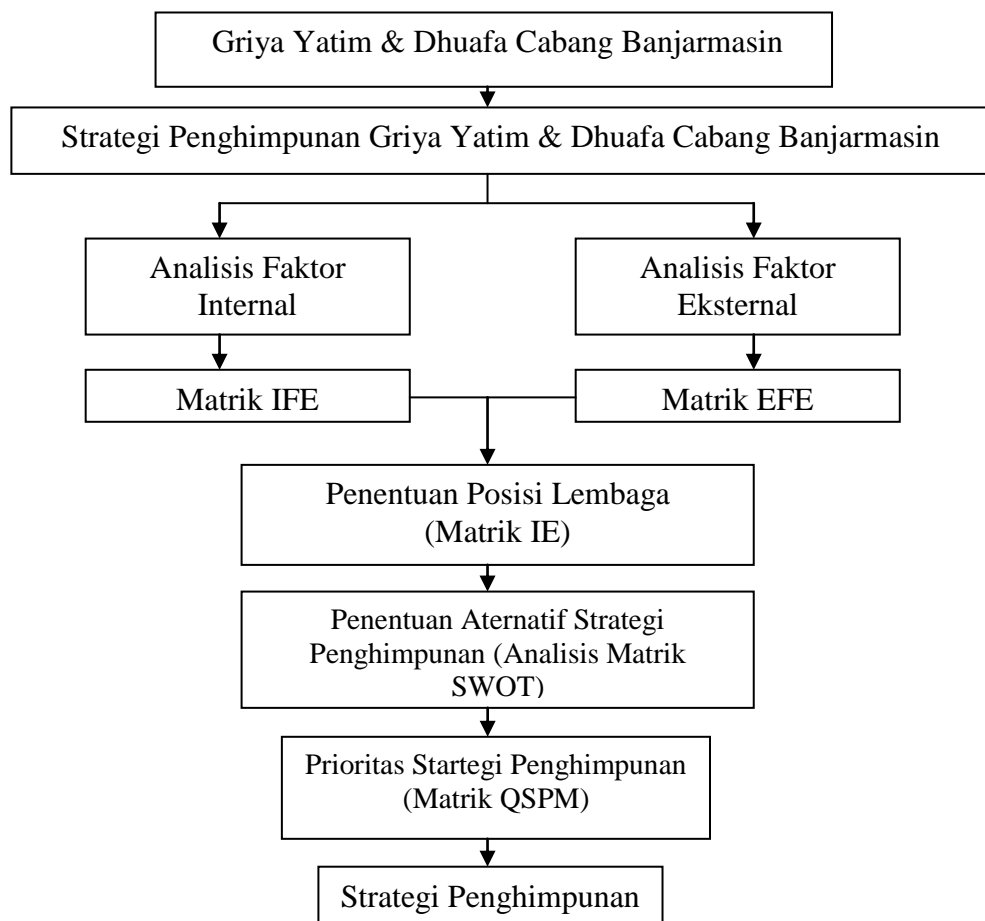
Griya Yatim & Dhuafa Cabang Banjarmasin

Strategi Penghimpunan Griya Yatim & Dhuafa Cabang Banjarmasin

Analisis Faktor Internal

Analisis Faktor Eksternal

Matrik IFE

Matrik EFE

Penentuan Posisi Lembaga (Matrik IE)

Penentuan Aternatif Strategi Penghimpunan (Analisis Matrik SWOT)

Prioritas Startegi Penghimpunan (Matrik QSPM)

Strategi Penghimpunan